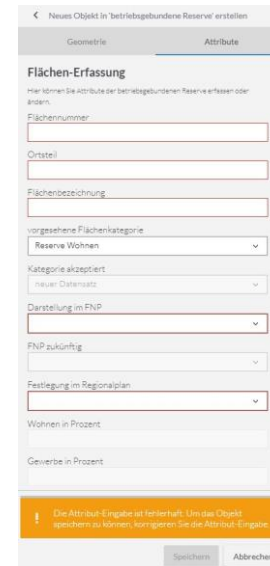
< Neues Objekt in 'betriebsgebundene Reserve' erstellen

Geometrie

Attribute

Flächen-Erfassung

Hier können Sie Attribute der betriebsgebundenen Reserve erfassen oder ändern.

Flächennummer

Ortsteil

Flächenbezeichnung

vorgesehene Flächenkategorie

Reserve Wohnen

Kategorie akzeptiert

neuer Datensatz

Darstellung im FNP

FNP zukünftig

Festlegung im Regionalplan

Wohnen in Prozent

Gewerbe in Prozent

! Die Attribut-Eingabe ist fehlerhaft: Um das Objekt speichern zu können, korrigieren Sie die Attribut-Eingabe

Speichern

Abbrechen